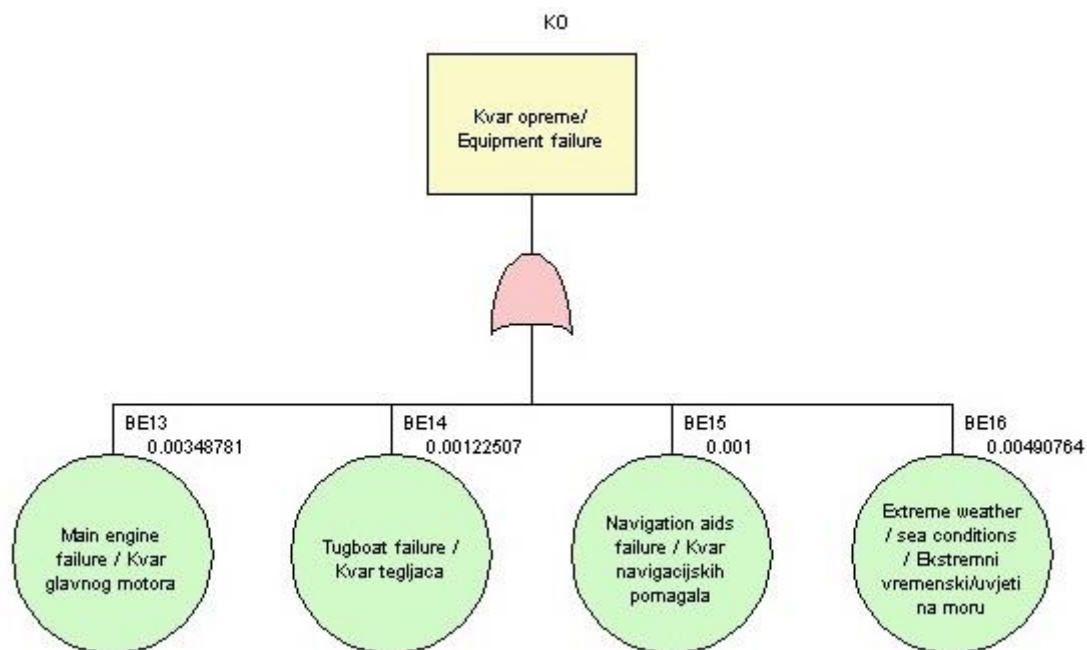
K0

Kvar opreme/ Equipment failure

BE13
0.00348781

Main engine failure / Kvar glavnog motora

BE14
0.00122507

Tugboat failure / Kvar tegljaca

BE15
0.001

Navigation aids failure / Kvar navigacijskih pomagala

BE16
0.00490764

Extreme weather / sea conditions / Ekstremni vremenski/uvjeti na moru